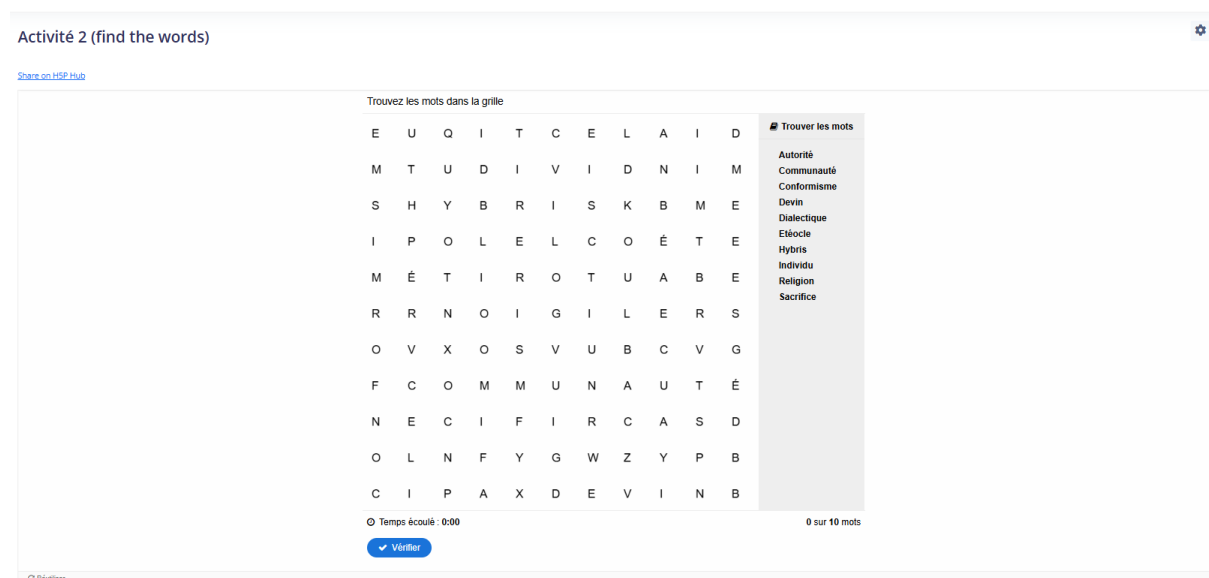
Activité 2 (find the words)

Share on H5P Hub

Trouvez les mots dans la grille

| | | | | | | | | | | |
|---|---|---|---|---|---|---|---|---|---|---|
| E | U | Q | I | T | C | E | L | A | I | D |
| M | T | U | D | I | V | I | D | N | I | M |
| S | H | Y | B | R | I | S | K | B | M | E |
| I | P | O | L | E | L | C | O | É | T | E |
| M | É | T | I | R | O | T | U | A | B | E |
| R | R | N | O | I | G | I | L | E | R | S |
| O | V | X | O | S | V | U | B | C | V | G |
| F | C | O | M | M | U | N | A | U | T | É |
| N | E | C | I | F | I | R | C | A | S | D |
| O | L | N | F | Y | G | W | Z | Y | P | B |
| C | I | P | A | X | D | E | V | I | N | B |

Trouver les mots

Autorité
Communauté
Conformisme
Devin
Dialectique
Etéocle
Hybris
Individu
Religion
Sacrifice

Temps écoulé : 0:00

0 sur 10 mots

Vérifier

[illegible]